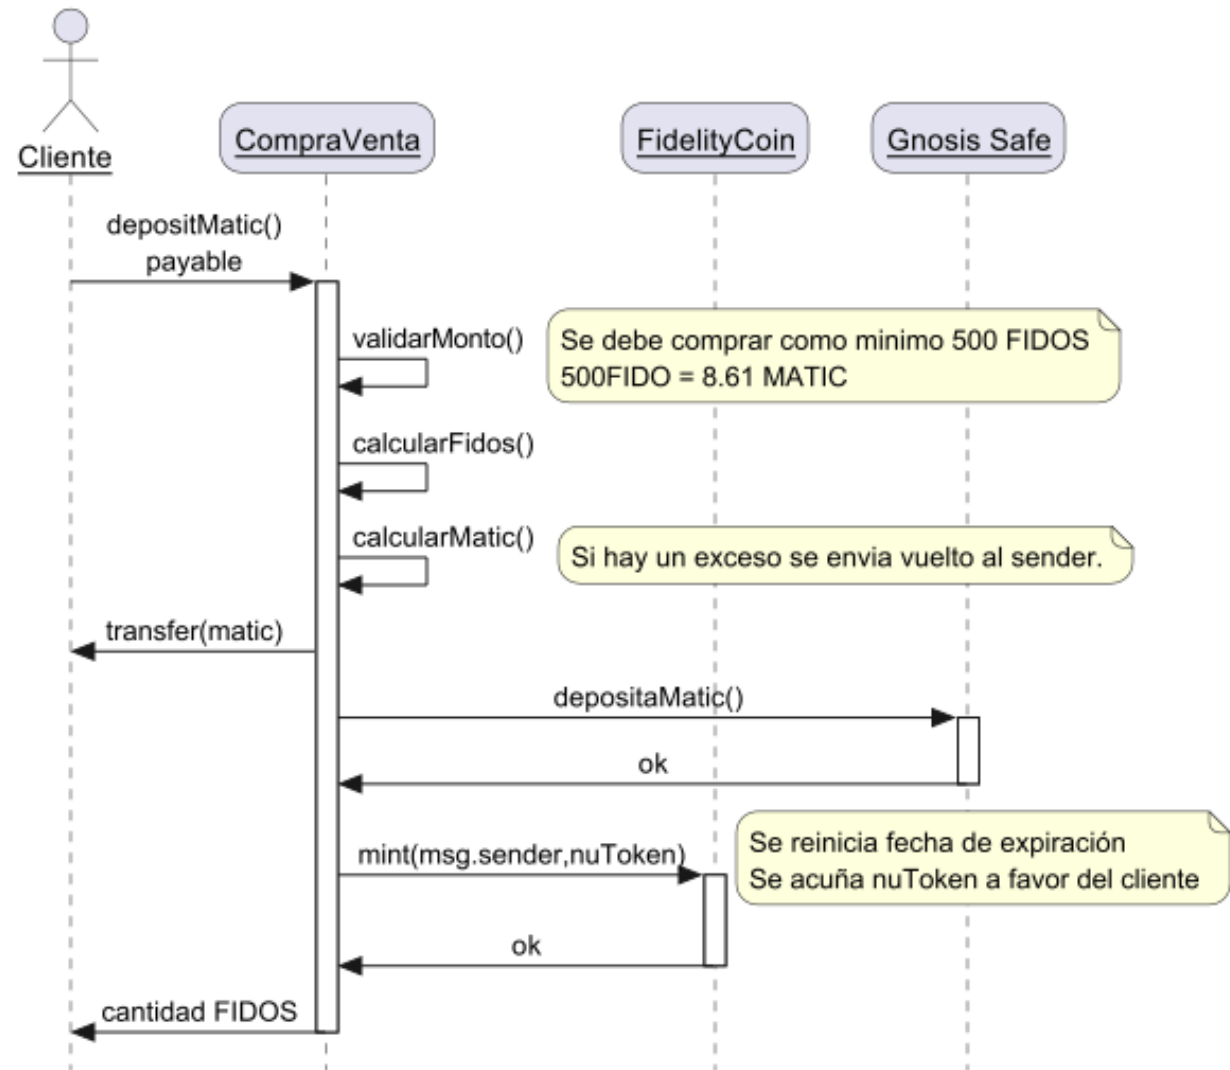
Cliente

CompraVenta

FidelityCoin

Gnosis Safe

depositMatic()
payable

validarMonto()

Se debe comprar como minimo 500 FIDOS
500FIDO = 8.61 MATIC

calcularFidos()

calcularMatic()

Si hay un exceso se envia vuelto al sender.

transfer(matic)

depositaMatic()

ok

mint(msg.sender,nuToken)

Se reinicia fecha de expiración
Se acuña nuToken a favor del cliente

ok

cantidad FIDOS